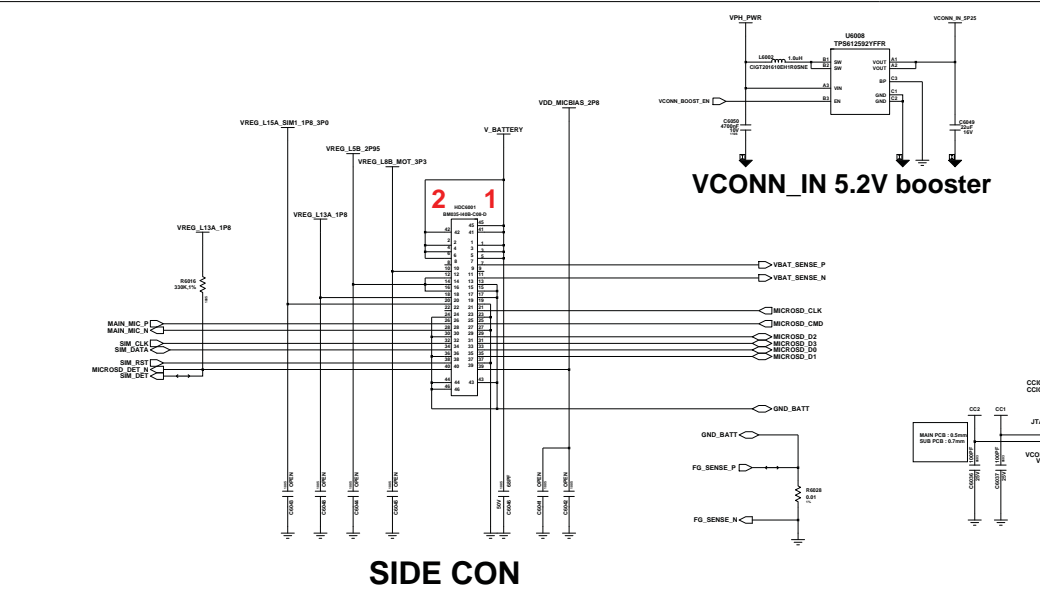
VPH_PWR

U6008
TPS612592YFFR

VCONN_IN_5P2S

L6002 1.0uH
CIGT201610EH1R0SNE

B1 SW
B2 SW
VOUT A1
VOUT A2
BP C3
A3 VIN
GND C1
GND C2
B3 EN

VCONN_BOOST_EN

C6050
4700nF
10V

C6049
22uF
16V

VCONN_IN 5.2V booster

VREG_L15A_SIM1_1P8_3P0

VDD_MICBIAS_2P8

V_BATTERY

VREG_L5B_2P95

VREG_L8B_MOT_3P3

2 1

HDC6001
BM05-H40B-C08-D

VREG_L13A_1P8

VREG_L13A_1P8

R6016
330K,1%

VBAT_SENSE_P
VBAT_SENSE_N

MICROSD_CLK
MICROSD_CMD

MAIN_MIC_P
MAIN_MIC_N

MICROSD_D2
MICROSD_D3
MICROSD_D0
MICROSD_D1

SIM_CLK
SIM_DATA

SIM_RST
MICROSD_DET_N
SIM_DET

GND_BATT

GND_BATT

FG_SENSE_P

R6028
0.01

FG_SENSE_N

CC2 CC1

MAIN PCB : 0.5mm
SUB PCB : 0.7mm

OPEN OPEN OPEN OPEN 68PF OPEN OPEN

SIDE CON